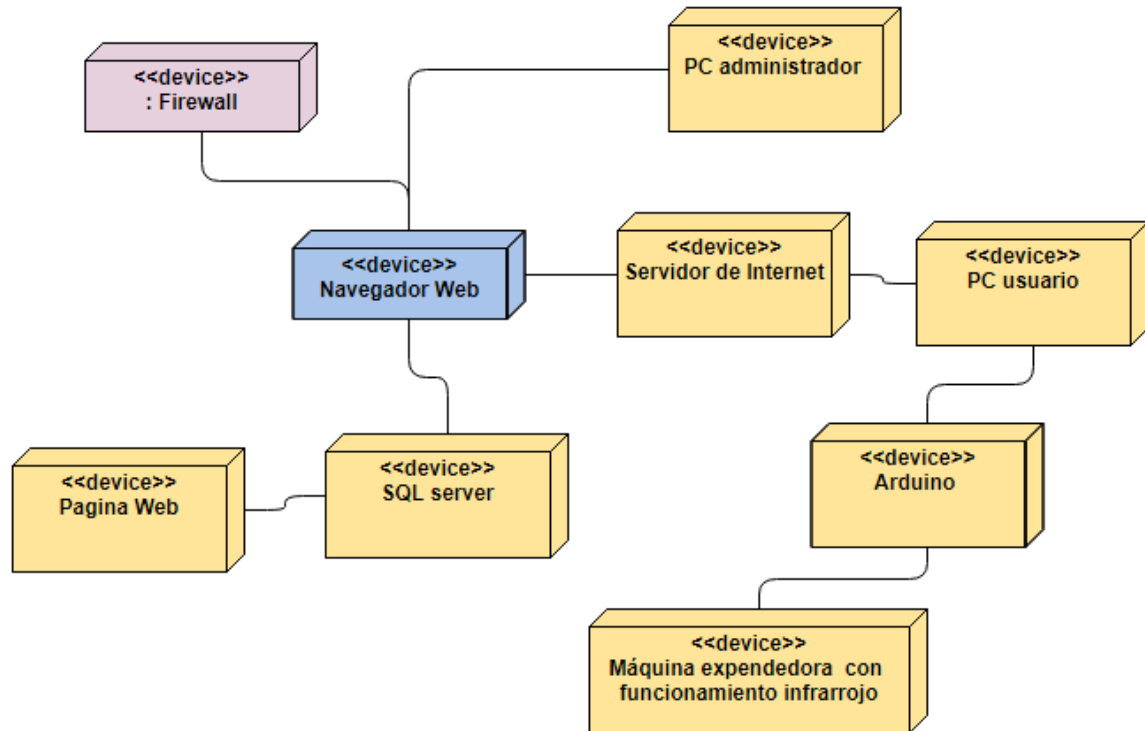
<<device>>
: Firewall

<<device>>
PC administrador

<<device>>
Navegador Web

<<device>>
Servidor de Internet

<<device>>
PC usuario

<<device>>
Arduino

<<device>>
Pagina Web

<<device>>
SQL server

<<device>>
Máquina expendedora con funcionamiento infrarrojo